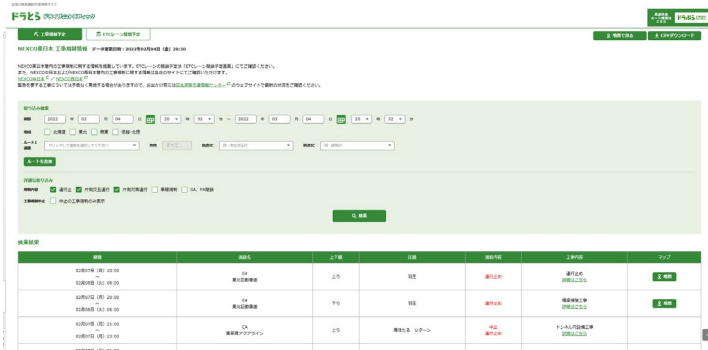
ドラとら ドライブトラフィック

工事規制予定

ETCレーン規制予定

地図で見る

CSVダウンロード

NEXCO東日本 工事規制情報 データ更新日時：2022年02月04日（金）20:30

絞り込み検索

期間 2022 年 02 月 04 日 20 時 00 分 ～ 2022 年 02 月 04 日 23 時 00 分

地域 北海道 東北 関東 信越・北陸

ルート

ルートを追加

詳細な絞り込み

規制内容 通行止 片側交互通行 片側同車通行 車線規制 SA、PA閉鎖

検索

検索結果

| 期間 | 路線名 | 上下線 | 区間 | 規制内容 | 工事内容 | マップ |
|---|---|---|---|---|---|---|
| 02月07日（月）20:00 ～ 02月08日（火）06:00 | E4 東北自動車道 | 上り | 羽生 | 通行止め | 通行止め 詳細はこちら | 地図 |
| 02月07日（月）20:00 ～ 02月08日（火）06:00 | E4 東北自動車道 | 下り | 羽生 | 通行止め | 補修補強工事 詳細はこちら | 地図 |
| 02月07日（月）20:00 ～ 02月07日（月）23:00 | C4 東京湾アクアライン | | 海ほたる レターン | 中止 通行止め | トンネル付設備工事 詳細はこちら | 地図 |